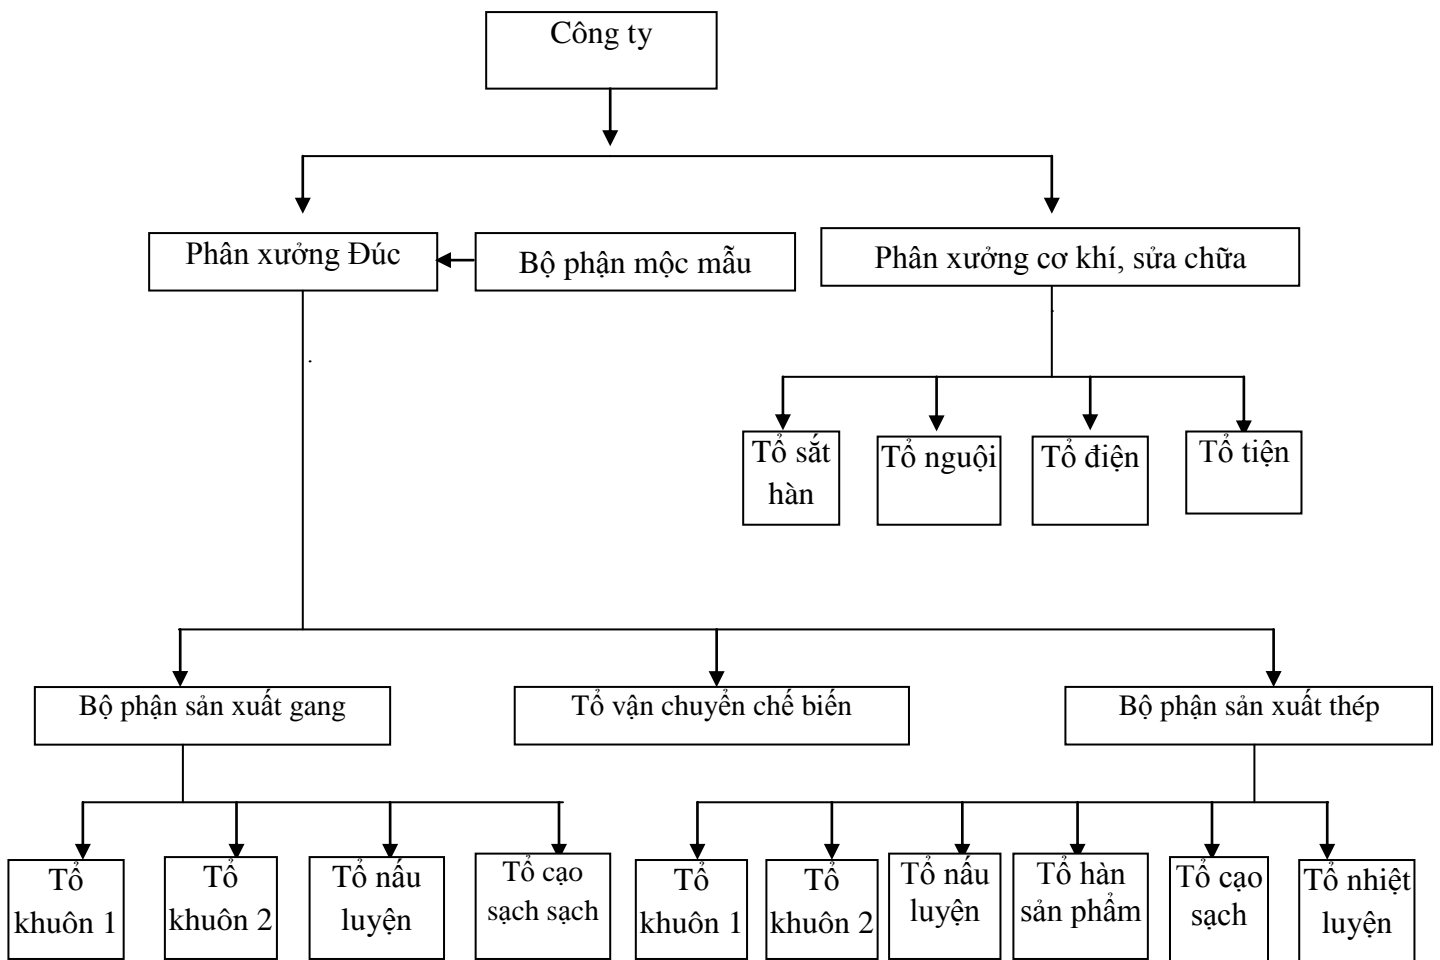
Công ty

Phân xưởng Đúc

Bộ phận mộc mẫu

Phân xưởng cơ khí, sửa chữa

Tổ sắt hàn

Tổ nguội

Tổ điện

Tổ tiện

Bộ phận sản xuất gang

Tổ vận chuyển chế biến

Bộ phận sản xuất thép

Tổ khuôn 1

Tổ khuôn 2

Tổ nấu luyện

Tổ cạo sạch sạch

Tổ khuôn 1

Tổ khuôn 2

Tổ nấu luyện

Tổ hàn sản phẩm

Tổ cạo sạch

Tổ nhiệt luyện